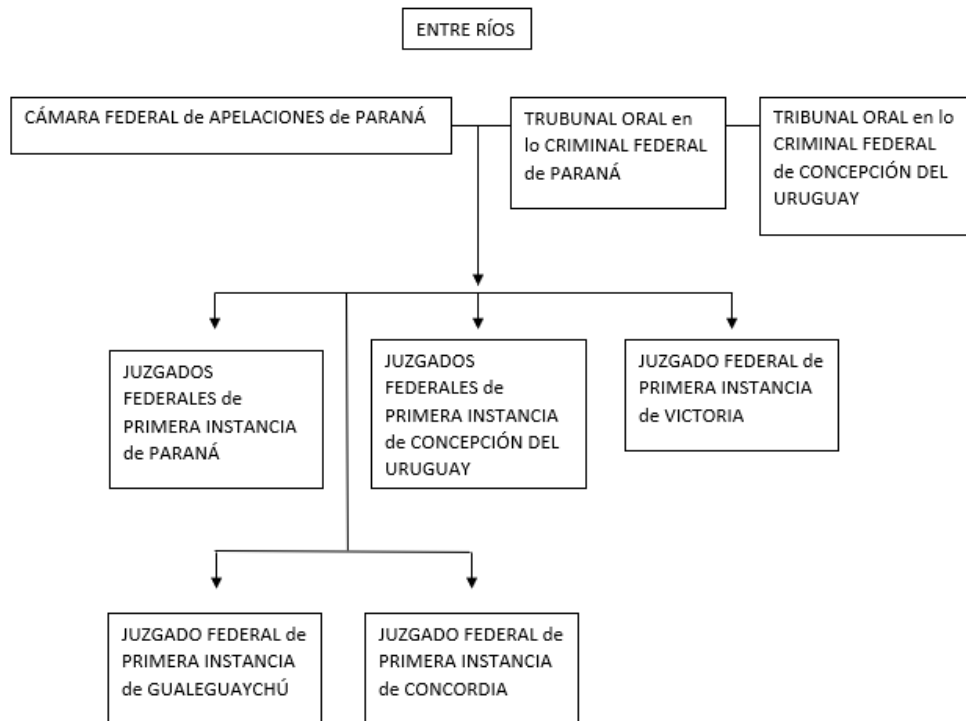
ENTRE RÍOS

CÁMARA FEDERAL de APELACIONES de PARANÁ

TRUBUNAL ORAL en lo CRIMINAL FEDERAL de PARANÁ

TRIBUNAL ORAL en lo CRIMINAL FEDERAL de CONCEPCIÓN DEL URUGUAY

JUZGADOS FEDERALES de PRIMERA INSTANCIA de PARANÁ

JUZGADOS FEDERALES de PRIMERA INSTANCIA de CONCEPCIÓN DEL URUGUAY

JUZGADO FEDERAL de PRIMERA INSTANCIA de VICTORIA

JUZGADO FEDERAL de PRIMERA INSTANCIA de GUALEGUAYCHÚ

JUZGADO FEDERAL de PRIMERA INSTANCIA de CONCORDIA